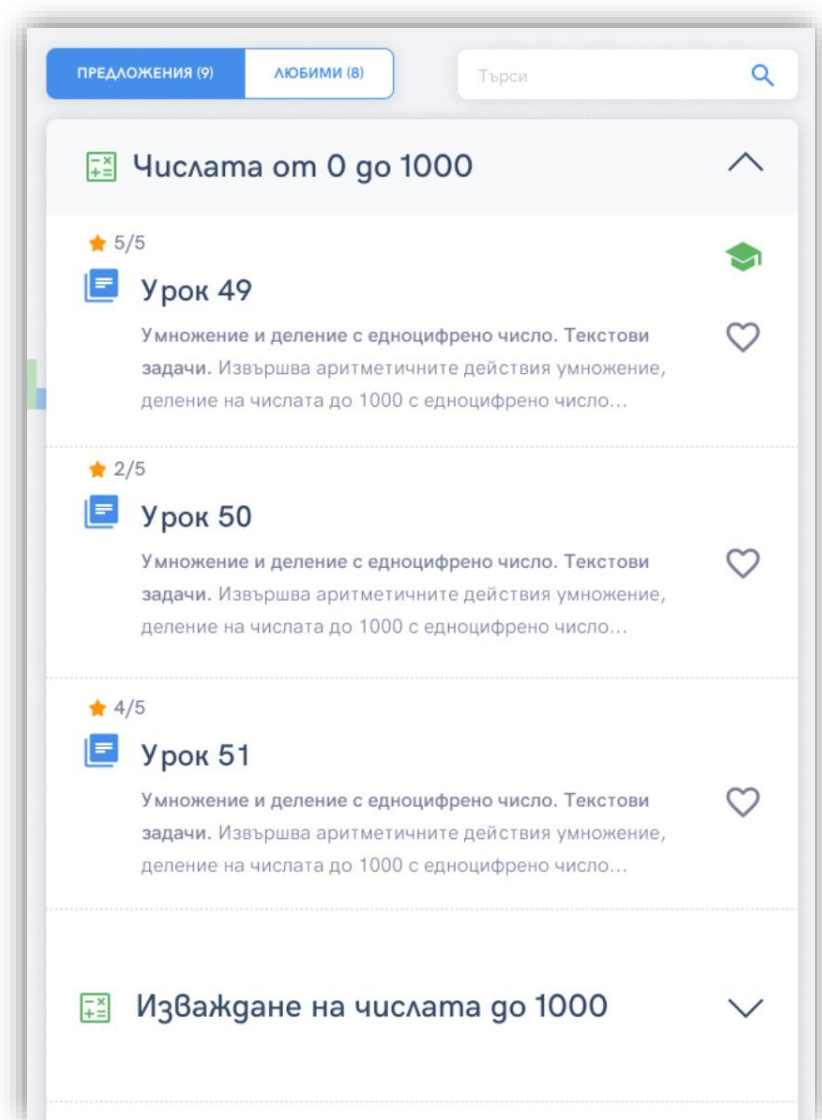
ПРЕДЛОЖЕНИЯ (9)
ЛЮБИМИ (8)
Търси

Числата от 0 до 1000

5/5
Урок 49
Умножение и деление с едноцифрено число. Текстови задачи. Извършва аритметичните действия умножение, деление на числата до 1000 с едноцифрено число...

2/5
Урок 50
Умножение и деление с едноцифрено число. Текстови задачи. Извършва аритметичните действия умножение, деление на числата до 1000 с едноцифрено число...

4/5
Урок 51
Умножение и деление с едноцифрено число. Текстови задачи. Извършва аритметичните действия умножение, деление на числата до 1000 с едноцифрено число...

Изваждане на числата до 1000